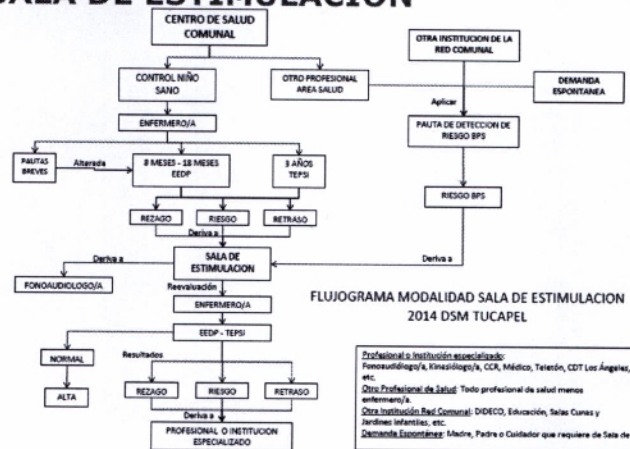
SALA DE ESTIMULACION

CENTRO DE SALUD COMUNAL

OTRA INSTITUCION DE LA RED COMUNAL

CONTROL NIÑO SANO

OTRO PROFESIONAL AREA SALUD

DEMANDA ESPONTANEA

Aplicar

ENFERMERO/A

PAUTA DE DETECCION DE RIESGO BPS

PAUTAS BREVES

Alterada

8 MESES - 18 MESES EEDP

3 AÑOS TEPSI

RIESGO BPS

REZAGO

RIESGO

RETRASO

Deriva a

Deriva a

SALA DE ESTIMULACION

Deriva a

FONOAUDIOLOGO/A

Revaluación

ENFERMERO/A

FLUJOGRAMA MODALIDAD SALA DE ESTIMULACION 2014 DSM TUCAPEL

EEDP - TEPSI

NORMAL

Resultados

ALTA

REZAGO

RIESGO

RETRASO

Deriva a

PROFESIONAL O INSTITUCION ESPECIALIZADO

Profesional o Institución especializado: Fonoaudiólogo/a, Kinesiólogo/a, CCR, Médico, Teletón, CDT Los Ángeles, etc.
Otro Profesional de Salud: Todo profesional de salud menos enfermero/a.
Otra Institución Red Comunal: DIDECO, Educación, Salas Cunas y Jardines Infantiles, etc.
Demanda Espontánea: Madre, Padre o Cuidador que requiere de Sala de